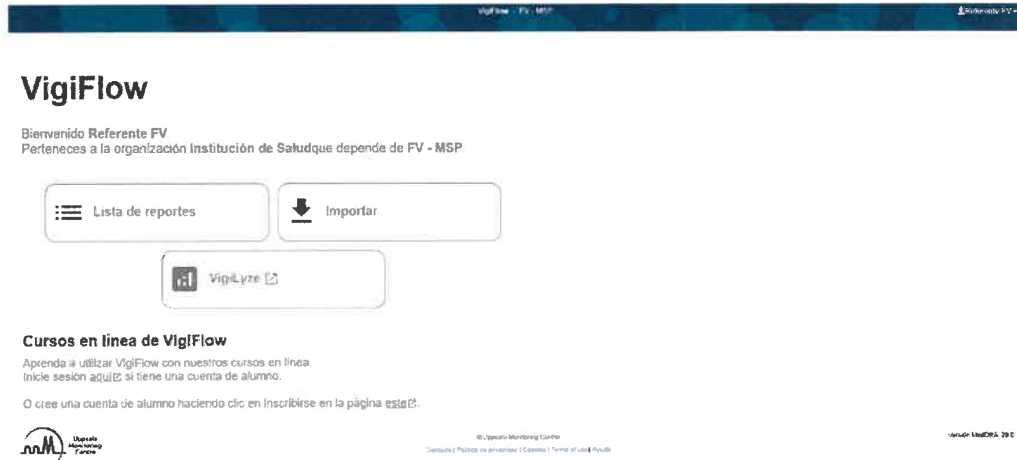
VigiFlow - FV - MSP

Referente FV

VigiFlow

Bienvenido Referente FV
Perteneces a la organización Institución de Saludque depende de FV - MSP

Lista de reportes

Importar

VigiLyze

Cursos en línea de VigiFlow

Aprenda a utilizar VigiFlow con nuestros cursos en línea.
Inicie sesión aquí si tiene una cuenta de alumno.

O cree una cuenta de alumno haciendo clic en Inscribirse en la página este.

Uppsala Monitoring Centre

© Uppsala Monitoring Centre
Contacto | Política de privacidad | Cookies | Terms of use | Results

Versión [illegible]